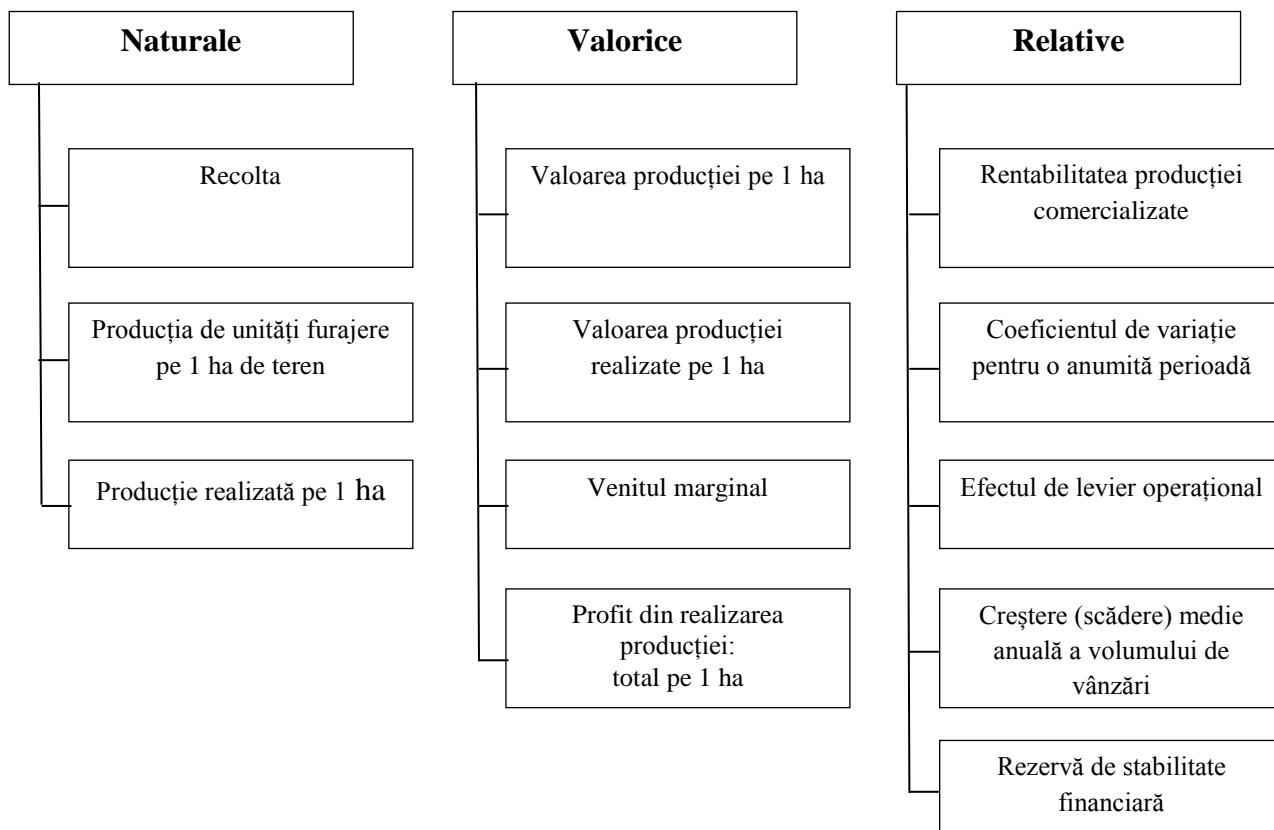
Naturale

Recolta

Producția de unități furajere pe 1 ha de teren

Producție realizată pe 1 ha

Valorice

Valoarea producției pe 1 ha

Valoarea producției realizate pe 1 ha

Venitul marginal

Profit din realizarea producției:
total pe 1 ha

Relative

Rentabilitatea producției comercializate

Coeficientul de variație pentru o anumită perioadă

Efectul de levier operațional

Creștere (scădere) medie anuală a volumului de vânzări

Rezervă de stabilitate financiară